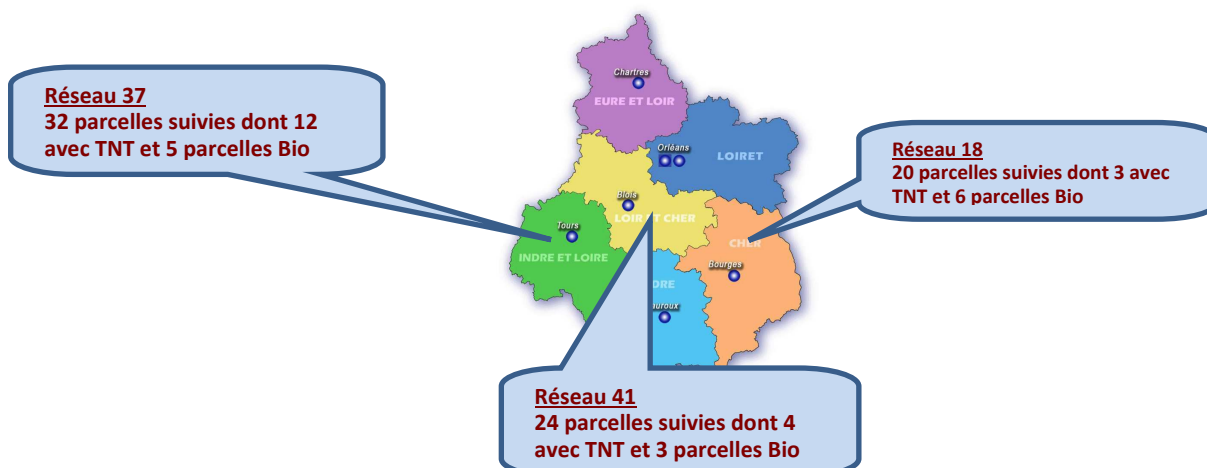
Réseau 37
32 parcelles suivies dont 12 avec TNT et 5 parcelles Bio

Chartres
EURE ET LOIR
Orléans
LOIRET
Blois
LOIR ET CHER
Tours
INDRE ET LOIRE
CHER
Bourges
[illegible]DRE
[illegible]uroux

Réseau 18
20 parcelles suivies dont 3 avec TNT et 6 parcelles Bio

Réseau 41
24 parcelles suivies dont 4 avec TNT et 3 parcelles Bio